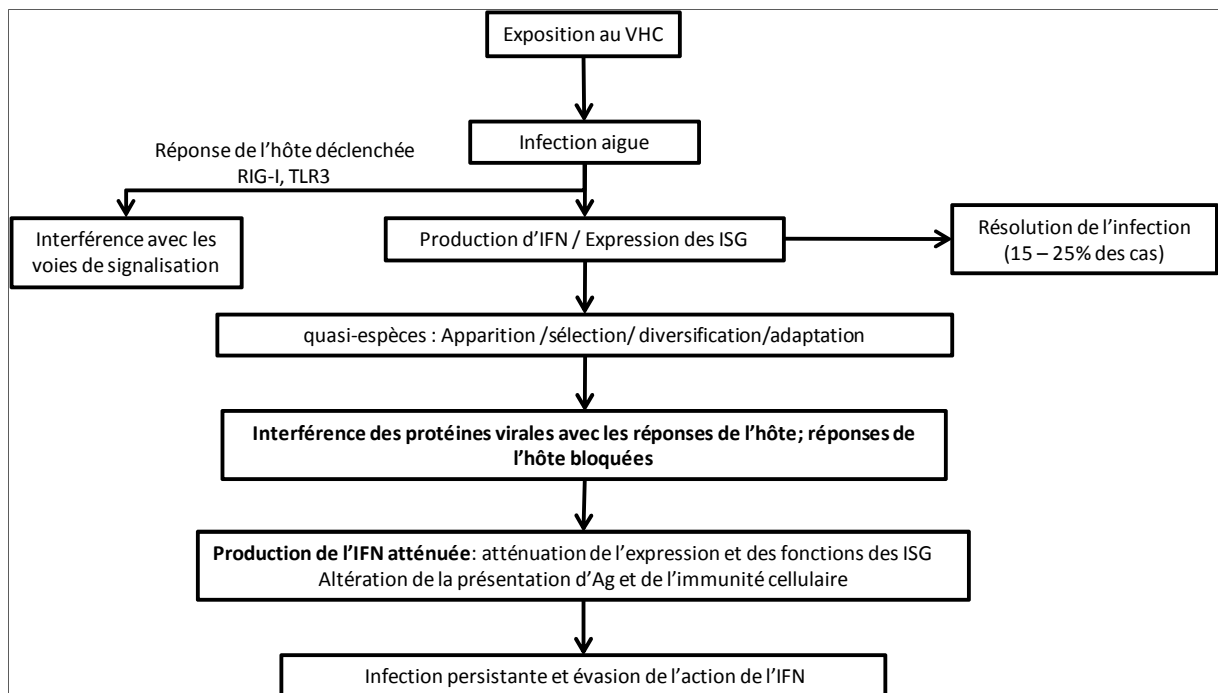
Exposition au VHC

Infection aigue

Réponse de l'hôte déclenchée
RIG-I, TLR3

Interférence avec les voies de signalisation

Production d'IFN / Expression des ISG

Résolution de l'infection
(15 – 25% des cas)

quasi-espèces : Apparition /sélection/ diversification/adaptation

**Interférence des protéines virales avec les réponses de l'hôte; réponses de l'hôte bloquées**

**Production de l'IFN atténuée**: atténuation de l'expression et des fonctions des ISG
Altération de la présentation d'Ag et de l'immunité cellulaire

Infection persistante et évasion de l'action de l'IFN